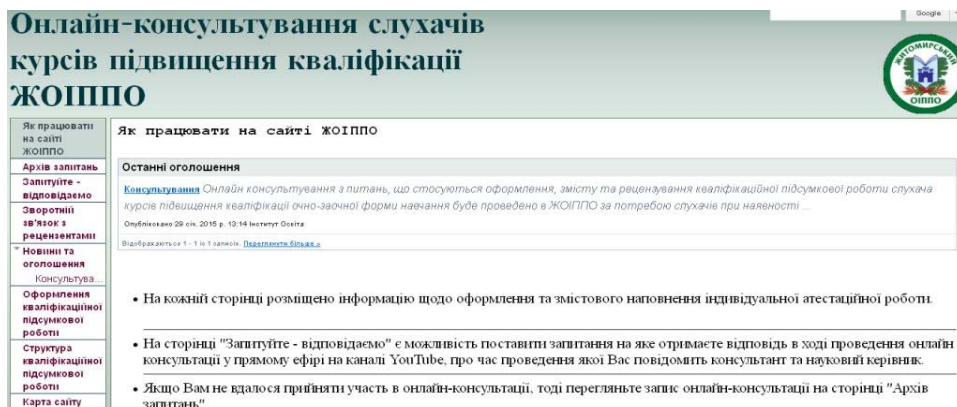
Онлайн-консультування слухачів курсів підвищення кваліфікації ЖОІППО

Google

ЖИТОМИРСЬКИЙ ОІППО

Як працювати на сайті ЖОІППО
Архів запитань
Запитуйте - відповідаємо
Зворотній зв'язок з рецензентами
Новини та оголошення
Консультува...
Оформлення кваліфікаційної підсумкової роботи
Структура кваліфікаційної підсумкової роботи
Карта сайту

Як працювати на сайті ЖОІППО

Останні оголошення

Консультування Онлайн консультування з питань, що стосуються оформлення, змісту та рецензування кваліфікаційної підсумкової роботи слухача курсів підвищення кваліфікації очно-заочної форми навчання буде проведено в ЖОІППО за потребою слухачів при наявності ...

Опубліковано 29 січ. 2015 р. 13:14 Інститут Освіта

Відображаються 1 - 1 із 1 записів. Переглянути більше »

• На кожній сторінці розміщено інформацію щодо оформлення та змістового наповнення індивідуальної атестаційної роботи.

• На сторінці "Запитуйте - відповідаємо" є можливість поставити запитання на яке отримаєте відповідь в ході проведення онлайн консультації у прямому ефірі на каналі YouTube, про час проведення якої Вас повідомить консультант та науковий керівник.

• Якщо Вам не вдалося прийняти участь в онлайн-консультації, тоді перегляньте запис онлайн-консультації на сторінці "Архів запитань"